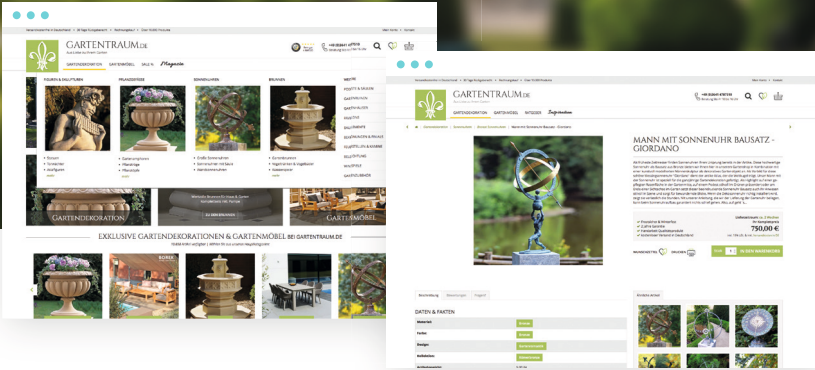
GARTENTRAUM.DE

GARTENDEKORATION GARTENMÖBEL SALE % Magazin

FIGUREN & SKULPTUREN PFLANZGEFÄSSE SONNENUHREN BRUNNEN

GARTENDEKORATION

GARTENMÖBEL

EXKLUSIVE GARTENDEKORATIONEN & GARTENMÖBEL BEI GARTENTRAUM.DE

GARTENTRAUM.DE

GARTENDEKORATION GARTENMÖBEL NATURSTEIN

MANN MIT SONNENUHR BAUSATZ - GIORDANO

750,00 €

IN DEN WARENKORB

DATEN & FAKTEN